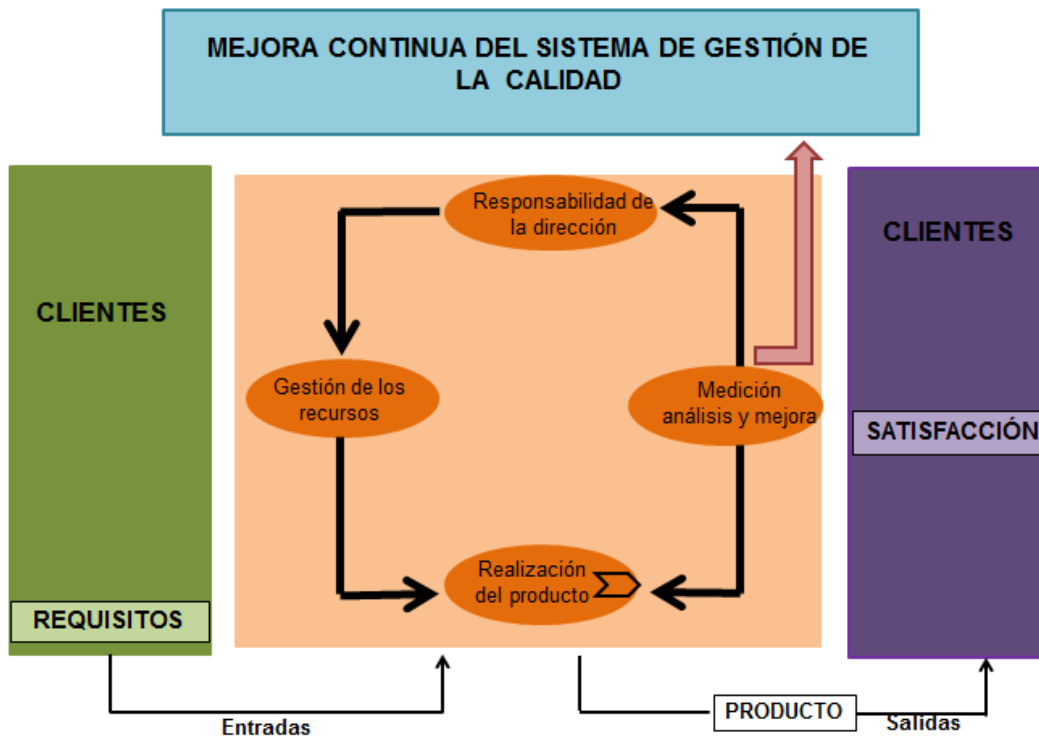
MEJORA CONTINUA DEL SISTEMA DE GESTIÓN DE LA CALIDAD

CLIENTES

REQUISITOS

Responsabilidad de la dirección

Gestión de los recursos

Medición análisis y mejora

Realización del producto

CLIENTES

SATISFACCIÓN

Entradas

PRODUCTO

Salidas